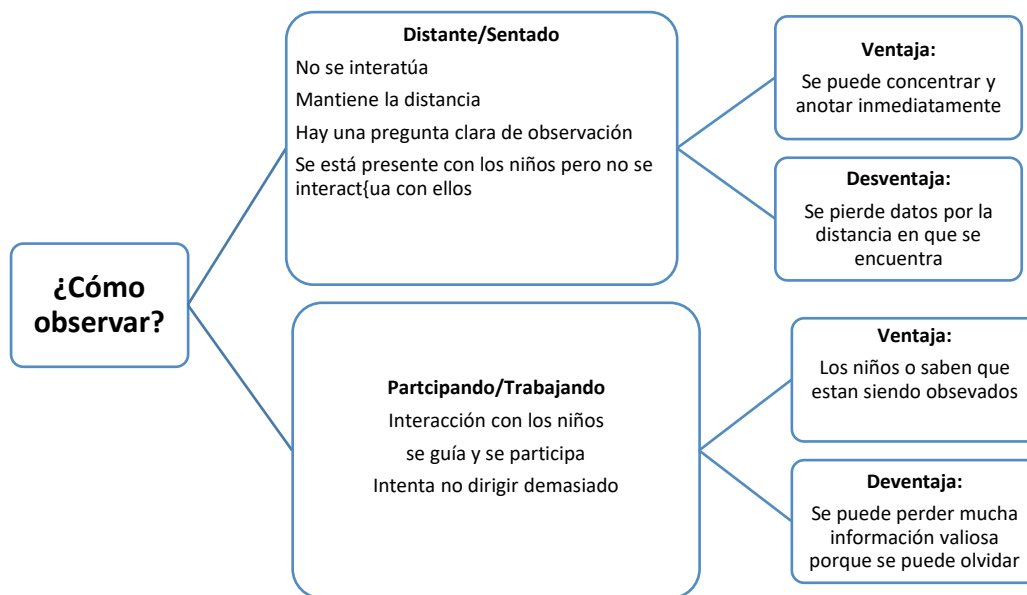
¿Cómo observar?

Distante/Sentado
No se interatúa
Mantiene la distancia
Hay una pregunta clara de observación
Se está presente con los niños pero no se interact{ua con ellos

Ventaja:
Se puede concentrar y anotar inmediatamente

Desventaja:
Se pierde datos por la distancia en que se encuentra

Partcipando/Trabajando
Interacción con los niños
se guía y se participa
Intenta no dirigir demasiado

Ventaja:
Los niños o saben que estan siendo obsevados

Deventaja:
Se puede perder mucha información valiosa porque se puede olvidar